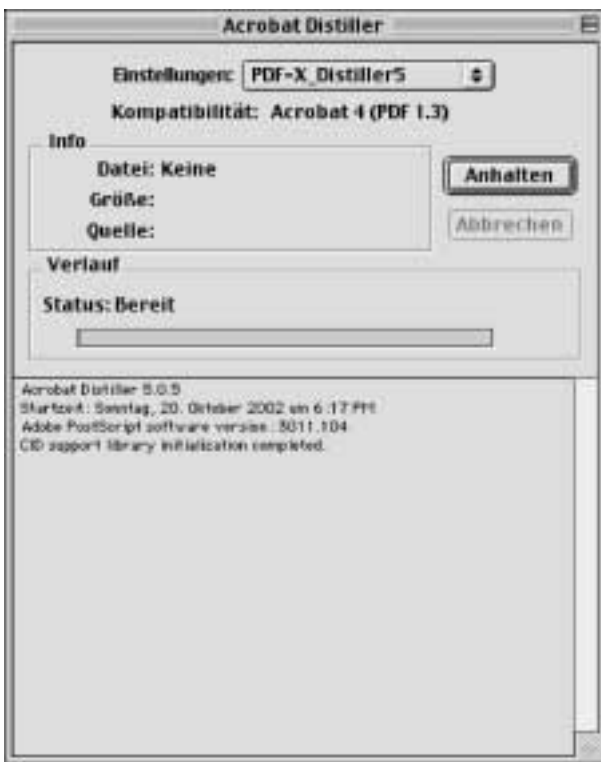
Acrobat Distiller

Einstellungen: PDF-X_Distiller5

Kompatibilität: Acrobat 4 (PDF 1.3)

Info

Datei: Keine

Größe:

Quelle:

Anhalten

Abbrechen

Verlauf

Status: Bereit

Acrobat Distiller 5.0.5
Startzeit: Sonntag, 20. Oktober 2002 um 6:17 PM
Adobe PostScript software version: 5011.104
CID support library initialization completed.